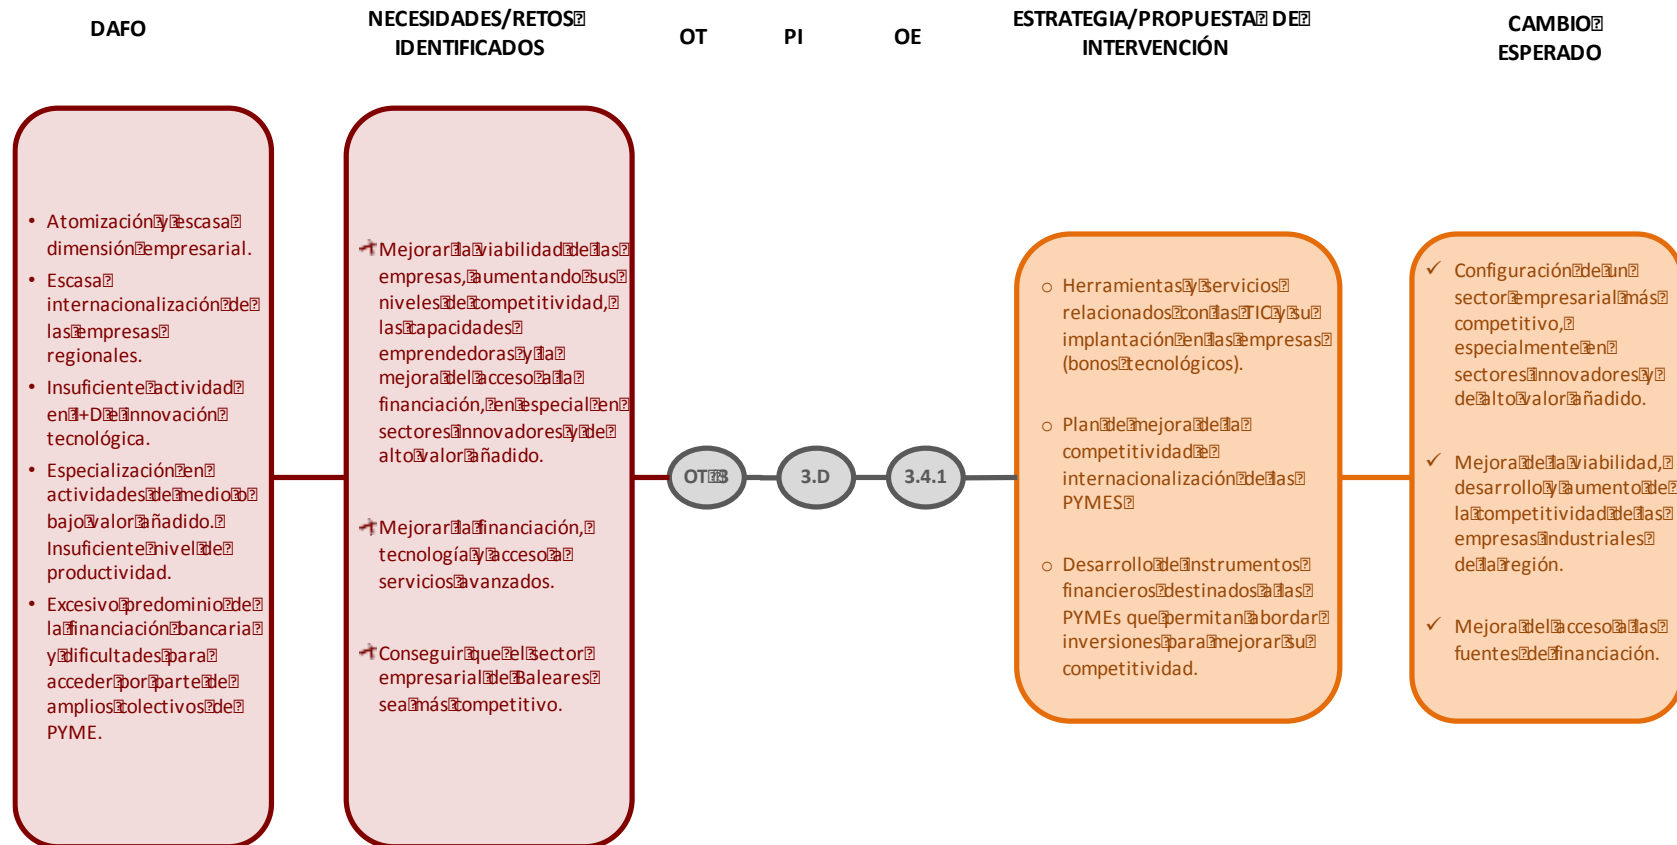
DAFO

NECESIDADES/RETOS IDENTIFICADOS

OT

PI

OE

ESTRATEGIA/PROPUESTA DE INTERVENCIÓN

CAMBIO ESPERADO

• Atomización y escasa dimensión empresarial.
• Escasa internacionalización de las empresas regionales.
• Insuficiente actividad en I+D e innovación tecnológica.
• Especialización en actividades de medio o bajo valor añadido. Insuficiente nivel de productividad.
• Excesivo predominio de la financiación bancaria y dificultades para acceder por parte de amplios colectivos de PYME.

Mejorar la viabilidad de las empresas, aumentando sus niveles de competitividad, las capacidades emprendedoras y la mejora del acceso a la financiación, en especial en sectores innovadores y de alto valor añadido.

Mejorar la financiación, tecnología y acceso a servicios avanzados.

Conseguir que el sector empresarial de Baleares sea más competitivo.

OT 3

3.D

3.4.1

o Herramientas y servicios relacionados con las TIC y su implantación en las empresas (bonos tecnológicos).

o Plan de mejora de la competitividad e internacionalización de las PYMES

o Desarrollo de instrumentos financieros destinados a las PYMEs que permitan abordar inversiones para mejorar su competitividad.

✓ Configuración de un sector empresarial más competitivo, especialmente en sectores innovadores y de alto valor añadido.

✓ Mejora de la viabilidad, desarrollo y aumento de la competitividad de las empresas industriales de la región.

✓ Mejora del acceso a las fuentes de financiación.